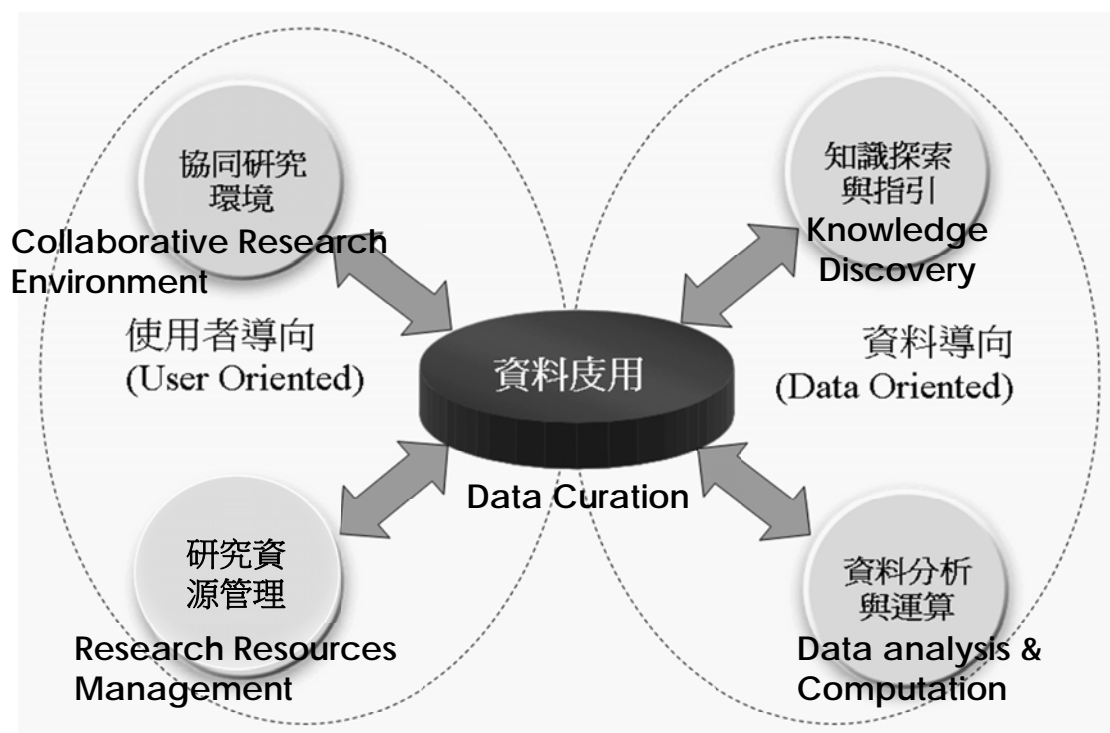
協同研究環境
Collaborative Research Environment

知識探索與指引
Knowledge Discovery

使用者導向
(User Oriented)

資料庋用

資料導向
(Data Oriented)

Data Curation

研究資源管理
Research Resources Management

資料分析與運算
Data analysis & Computation